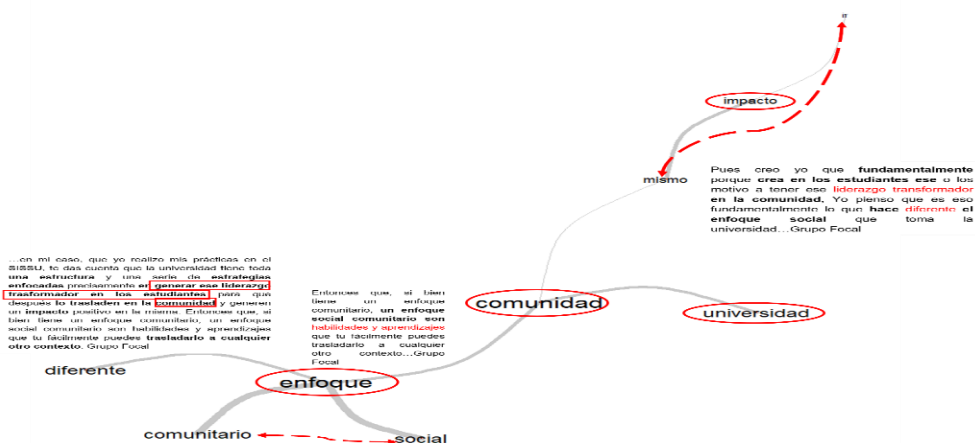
…en mi caso, que yo realizo mis prácticas en el SISSU, te das cuenta que la universidad tiene toda una estructura y una serie de estrategias enfocadas precisamente en generar ese liderazgo trasformador en los estudiantes para que después lo trasladen en la comunidad y generen un impacto positivo en la misma. Entonces que, si bien tiene un enfoque comunitario, un enfoque social comunitario son habilidades y aprendizajes que tu fácilmente puedes trasladarlo a cualquier otro contexto. Grupo Focal

Entonces que, si bien tiene un enfoque comunitario, un enfoque social comunitario son habilidades y aprendizajes que tu fácilmente puedes trasladarlo a cualquier otro contexto…Grupo Focal

Pues creo yo que fundamentalmente porque crea en los estudiantes ese o los motivo a tener ese liderazgo transformador en la comunidad, Yo pienso que es eso fundamentalmente lo que hace diferente el enfoque social que toma la universidad…Grupo Focal

impacto

mismo

comunidad

universidad

diferente

enfoque

comunitario

social